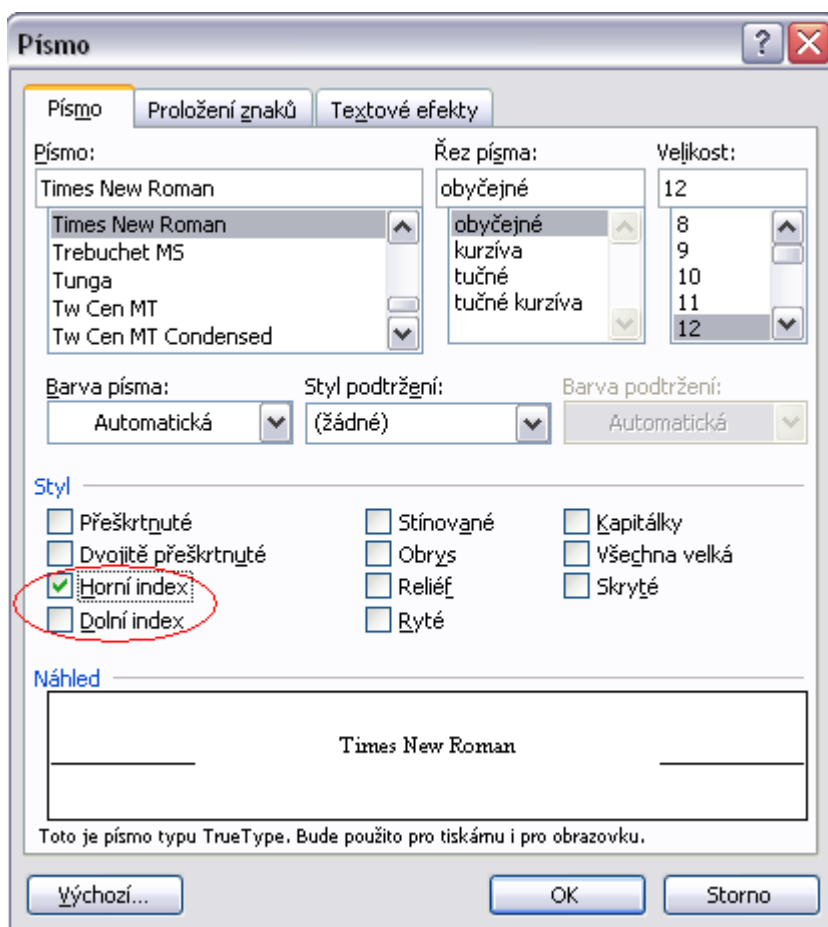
Písmo

?

Písmo | Proložení znaků | Textové efekty

Písmo:
Times New Roman
Times New Roman
Trebuchet MS
Tunga
Tw Cen MT
Tw Cen MT Condensed

Řez písma:
obyčejné
obyčejné
kurzíva
tučné
tučné kurzíva

Velikost:
12
8
9
10
11
12

Barva písma:
Automatická

Styl podtržení:
(žádné)

Barva podtržení:
Automatická

Styl
Přeškrtnuté
Dvojitě přeškrtnuté
Horní index
Dolní index
Stínované
Obrys
Reliéf
Ryté
Kapitálky
Všechna velká
Skryté

Náhled
Times New Roman

Toto je písmo typu TrueType. Bude použito pro tiskárnu i pro obrazovku.

Výchozí...
OK
Storno